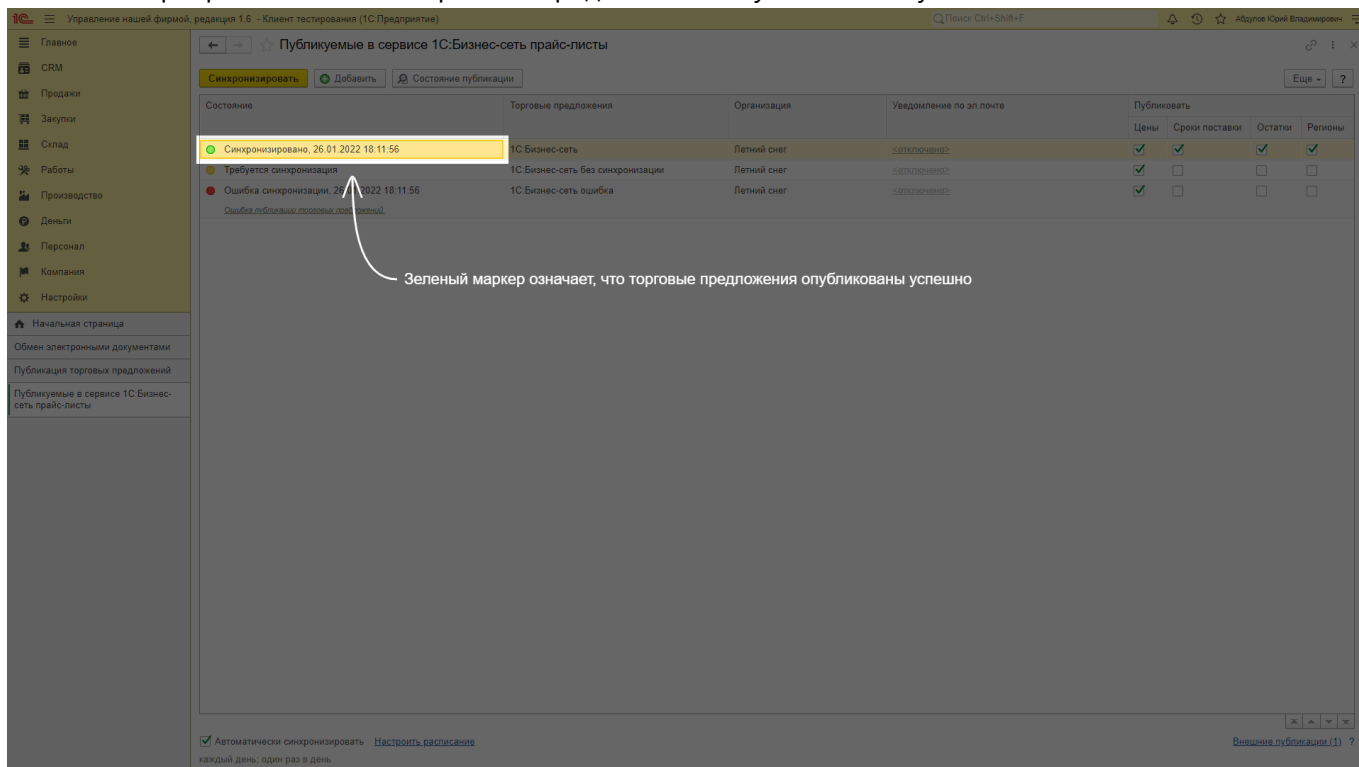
Управление нашей фирмой, редакция 1.6 - Клиент тестирования (1С:Предприятие)

Поиск Ctrl+Shift+F

Абдулов Юрий Владимирович

Главное
CRM
Продажи
Закупки
Склад
Работы
Производство
Деньги
Персонал
Компания
Настройки

Начальная страница
Обмен электронными документами
Публикация торговых предложений
Публикуемые в сервисе 1С:Бизнес-сеть прайс-листы

Публикуемые в сервисе 1С:Бизнес-сеть прайс-листы

Синхронизировать | Добавить | Состояние публикации | Еще | ?

| Состояние | Торговые предложения | Организация | Уведомление по эл.почте | Цены | Сроки поставки | Остатки | Регионы |
|---|---|---|---|---|---|---|---|
| Синхронизировано, 26.01.2022 18:11:56 | 1С:Бизнес-сеть | Летний снег | <отключено> | ✓ | ✓ | ✓ | ✓ |
| Требуется синхронизация | 1С:Бизнес-сеть без синхронизации | Летний снег | <отключено> | ✓ | | | |
| Ошибка синхронизации, 26.01.2022 18:11:56 Ошибка публикации торговых предложений. | 1С:Бизнес-сеть ошибка | Летний снег | <отключено> | ✓ | | | |

Публиковать

Зеленый маркер означает, что торговые предложения опубликованы успешно

Автоматически синхронизировать Настроить расписание
каждый день; один раз в день

Внешние публикации (1) ?